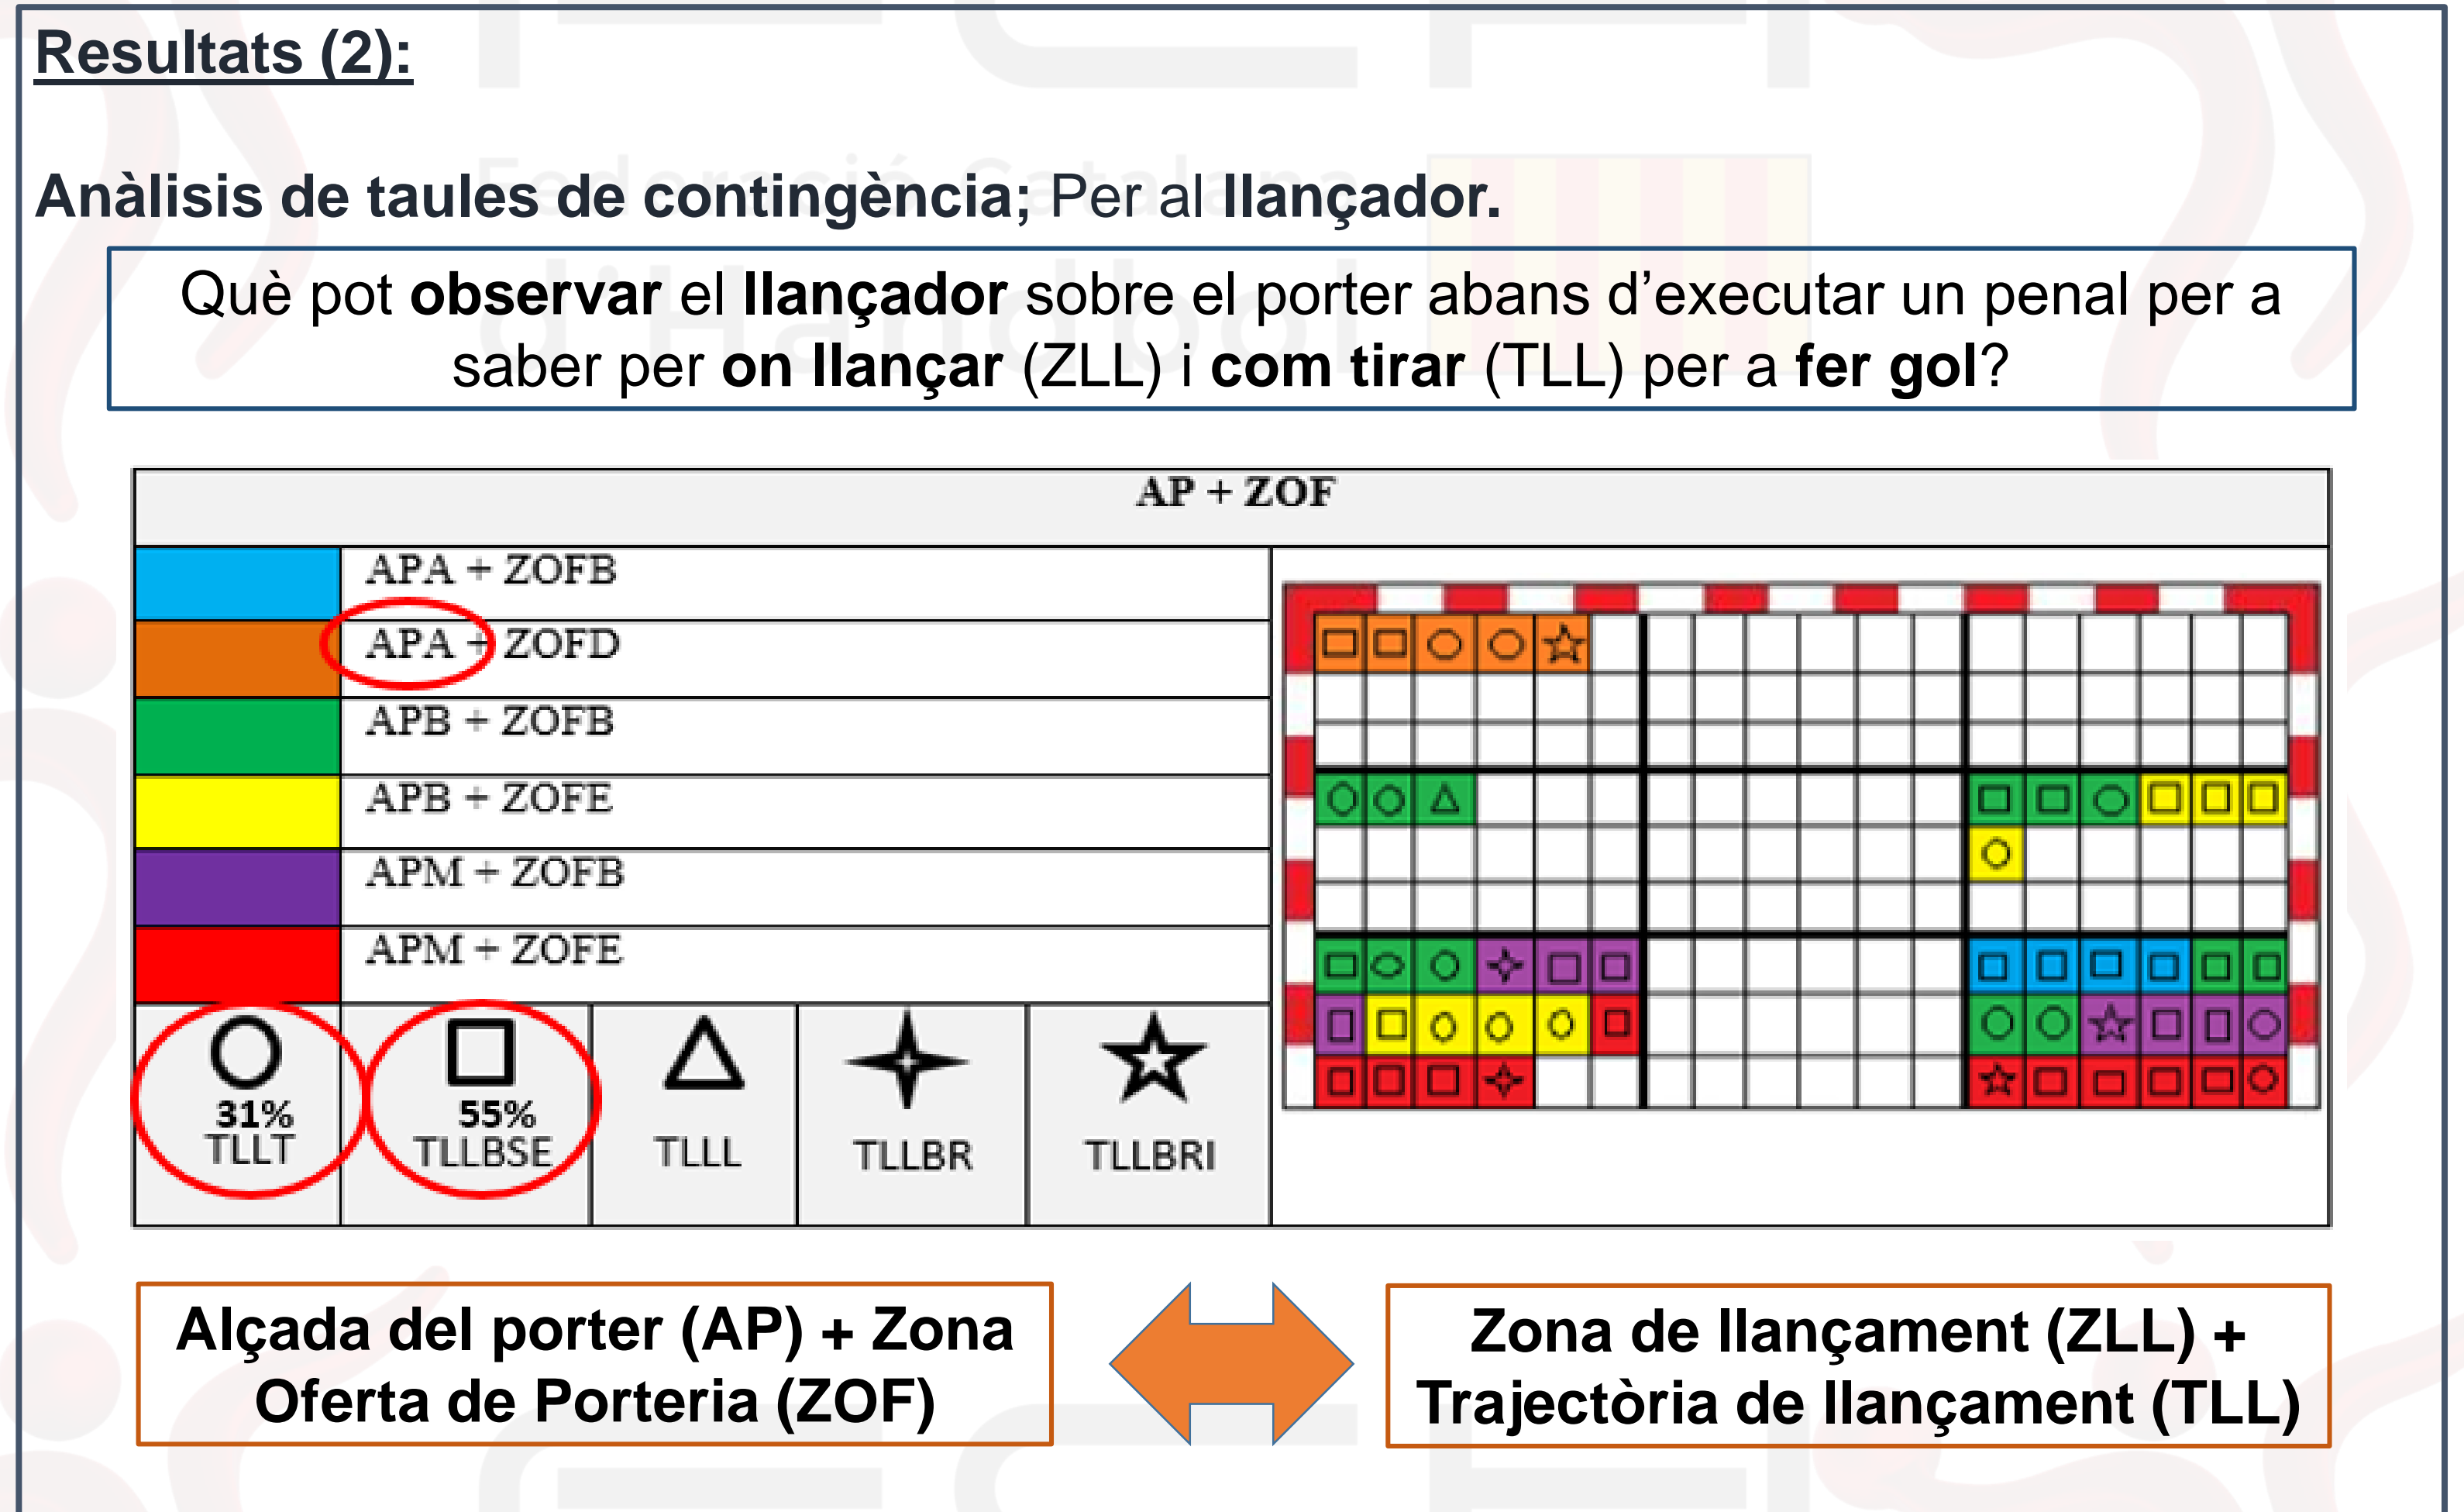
Resultats (2):

Anàlisis de taules de contingència; Per al llançador.

Què pot observar el llançador sobre el porter abans d'executar un penal per a saber per on llançar (ZLL) i com tirar (TLL) per a fer gol?

| AP + ZOF | |
|---|---|
| | APA + ZOFB |
| | APA + ZOFD |
| | APB + ZOFB |
| | APB + ZOFE |
| | APM + ZOFB |
| | APM + ZOFE |

| 31% TLLT | 55% TLLBSE | TLLL | TLLBR | TLLBRI |
|---|---|---|---|---|

Alçada del porter (AP) + Zona Oferta de Porteria (ZOF)

Zona de llançament (ZLL) + Trajectòria de llançament (TLL)